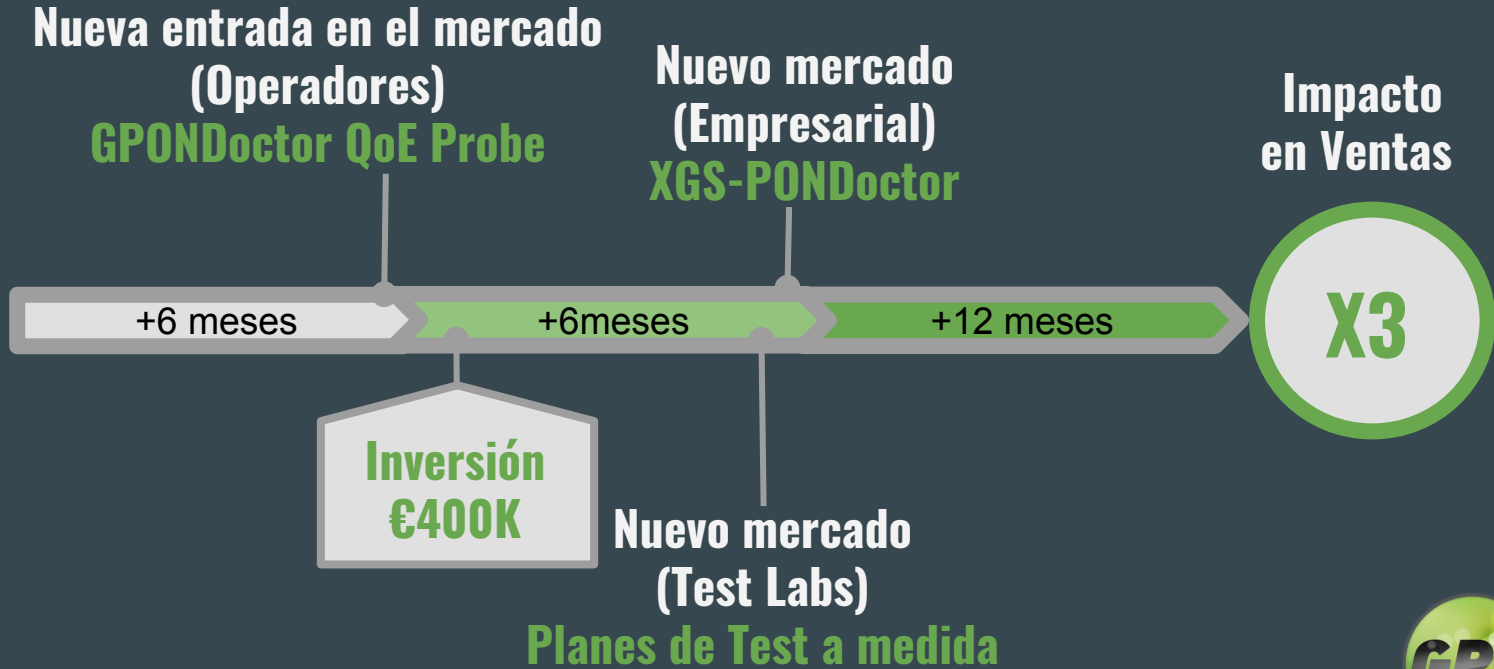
Nueva entrada en el mercado
(Operadores)
GPONDoctor QoE Probe

Nuevo mercado
(Empresarial)
XGS-PONDoctor

Impacto
en Ventas

+6 meses

+6meses

+12 meses

X3

Inversión
€400K

Nuevo mercado
(Test Labs)
Planes de Test a medida